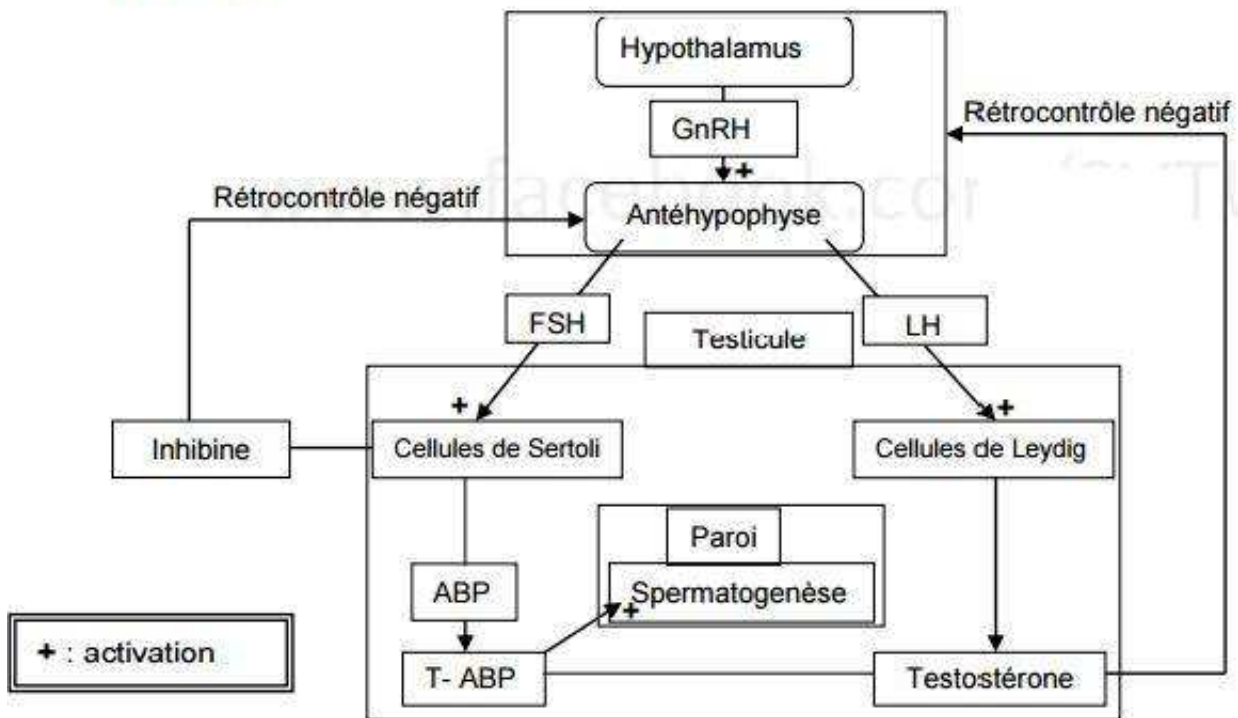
Hypothalamus

GnRH

+

Rétrocontrôle négatif

Rétrocontrôle négatif

Antéhypophyse

FSH

Testicule

LH

+

+

Inhibine

Cellules de Sertoli

Cellules de Leydig

Paroi

ABP

Spermatogenèse

+

+ : activation

T- ABP

Testostérone